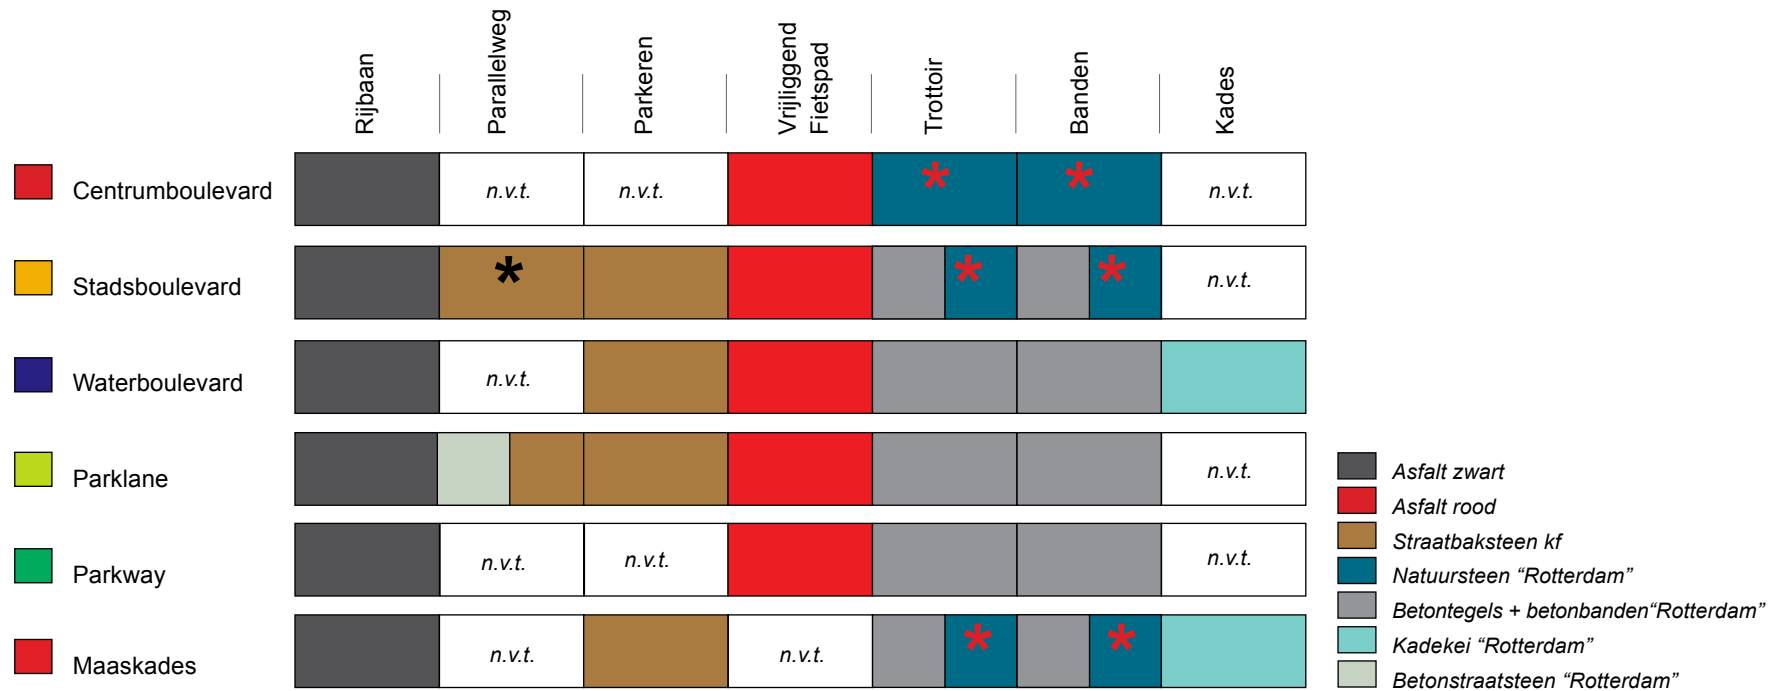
| | Rijbaan | Parallelweg | Parkeren | Vrijliggend Fietspad | Trottoir | Banden | Kades |
|---|---|---|---|---|---|---|---|
| Centrumboulevard | | n.v.t. | n.v.t. | | * | * | n.v.t. |
| Stadsboulevard | | * | | | * | * | n.v.t. |
| Waterboulevard | | n.v.t. | | | | | |
| Parklane | | | | | | | n.v.t. |
| Parkway | | n.v.t. | n.v.t. | | | | n.v.t. |
| Maaskades | | n.v.t. | | n.v.t. | * | * | |

Asfalt zwart
Asfalt rood
Straatbaksteen kf
Natuursteen “Rotterdam”
Betontegels + betonbanden“Rotterdam”
Kadekei “Rotterdam”
Betonstraatsteen “Rotterdam”